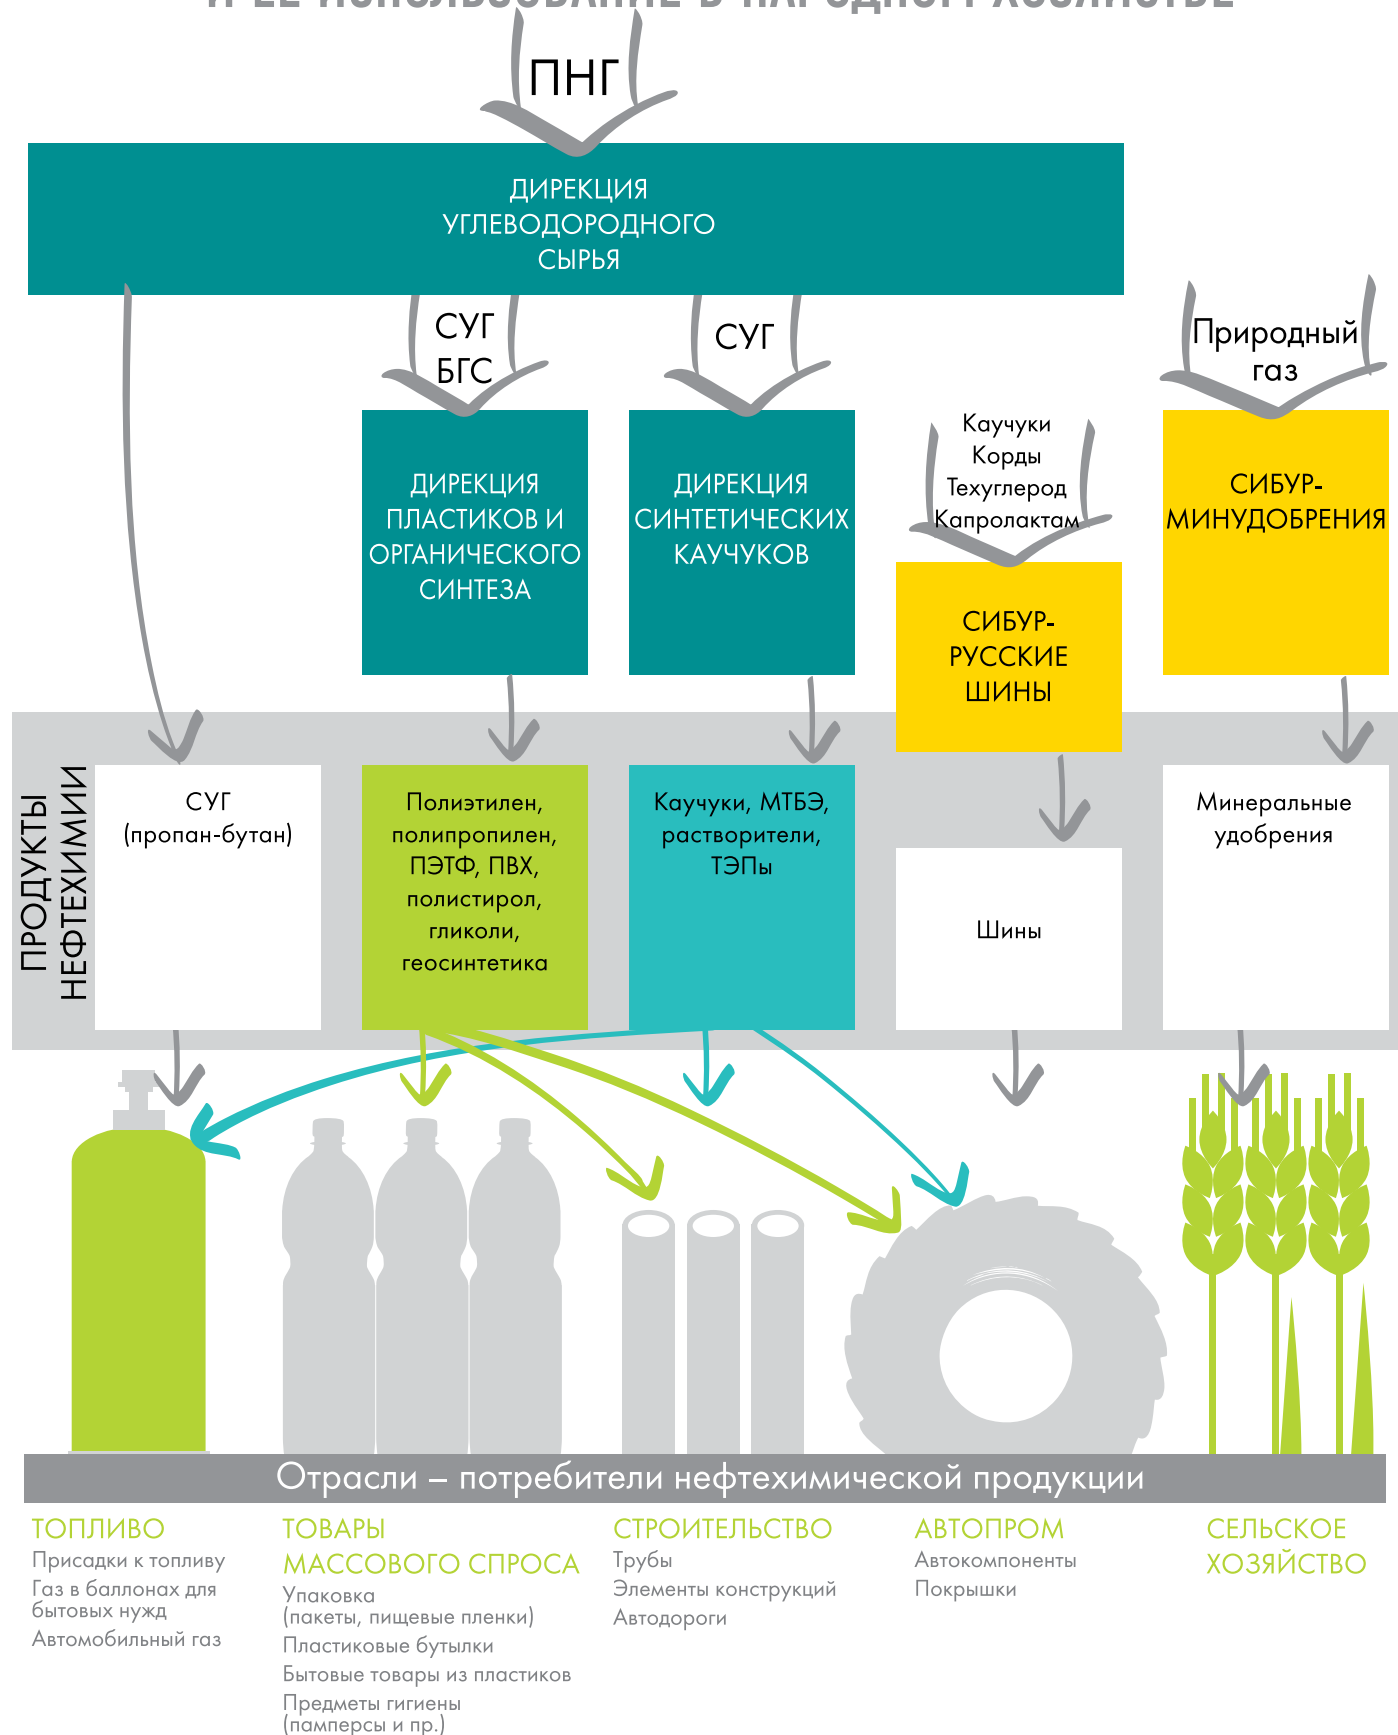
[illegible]

ПНГ

ДИРЕКЦИЯ УГЛЕВОДОРОДНОГО СЫРЬЯ

СУГ
БГС

СУГ

Природный газ

ДИРЕКЦИЯ ПЛАСТИКОВ И ОРГАНИЧЕСКОГО СИНТЕЗА

ДИРЕКЦИЯ СИНТЕТИЧЕСКИХ КАУЧУКОВ

Каучуки
Корды
Техуглерод
Капролактам

СИБУР-МИНУДОБРЕНИЯ

СИБУР-РУССКИЕ ШИНЫ

ПРОДУКТЫ НЕФТЕХИМИИ

СУГ (пропан-бутан)

Полиэтилен, полипропилен, ПЭТФ, ПВХ, полистирол, гликоли, геосинтетика

Каучуки, МТБЭ, растворители, ТЭПы

Шины

Минеральные удобрения

Отрасли – потребители нефтехимической продукции

ТОПЛИВО
Присадки к топливу
Газ в баллонах для бытовых нужд
Автомобильный газ

ТОВАРЫ МАССОВОГО СПРОСА
Упаковка (пакеты, пищевые пленки)
Пластиковые бутылки
Бытовые товары из пластиков
Предметы гигиены (памперсы и пр.)

СТРОИТЕЛЬСТВО
Трубы
Элементы конструкций
Автодороги

АВТОПРОМ
Автокомпоненты
Покрышки

СЕЛЬСКОЕ ХОЗЯЙСТВО